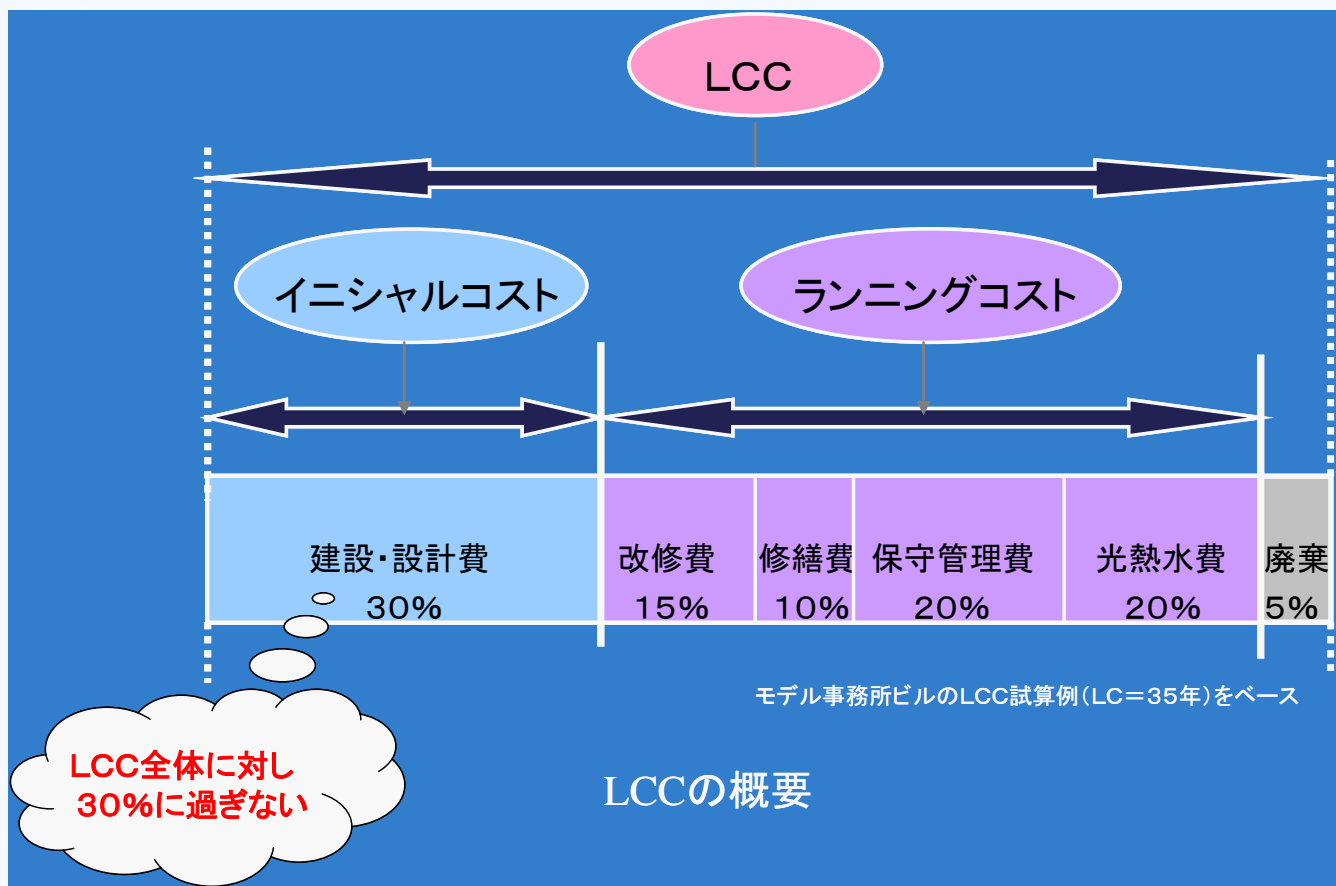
LCC

イニシャルコスト

ランニングコスト

| 建設・設計費 30% | 改修費 15% | 修繕費 10% | 保守管理費 20% | 光熱水費 20% | 廃棄 5% |
|---|---|---|---|---|---|

モデル事務所ビルのLCC試算例（LC＝35年）をベース

LCC全体に対し 30%に過ぎない

LCCの概要